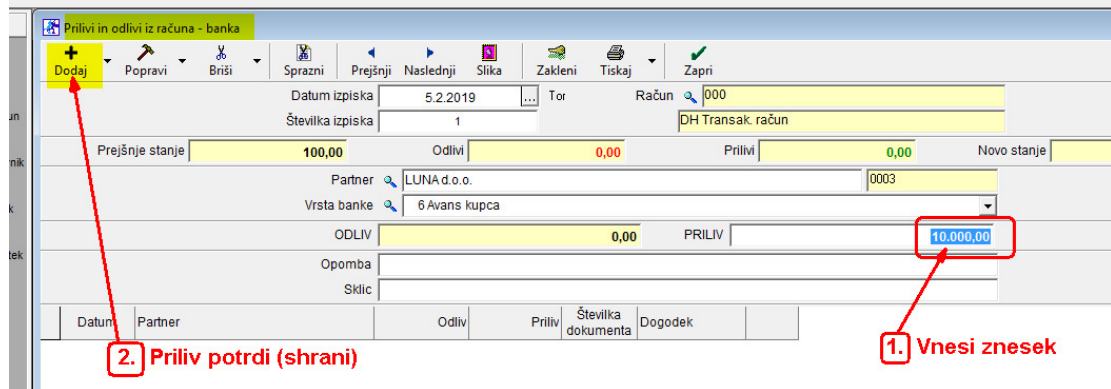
Prilivi in odlivi iz računa - banka

Dodaj Popravi Briši Sprazni Prejšnji Naslednji Slika Zakleni Tiskaj Zapri

un
nik
k
tek

Datum izpiska 5.2.2019 ... Tor Račun 000
Številka izpiska 1 DH Transak. račun

Prejšnje stanje 100,00 Odlivi 0,00 Prilivi 0,00 Novo stanje

Partner LUNA d.o.o. 0003
Vrsta banke 6 Avans kupca

ODLIV 0,00 PRILIV 10.000,00

Opomba
Sklic

| Datum | Partner | Odliv | Priliv | Številka dokumenta | Dogodek |
|---|---|---|---|---|---|

2. Priliv potrdi (shrani)

1. Vnesi znesek